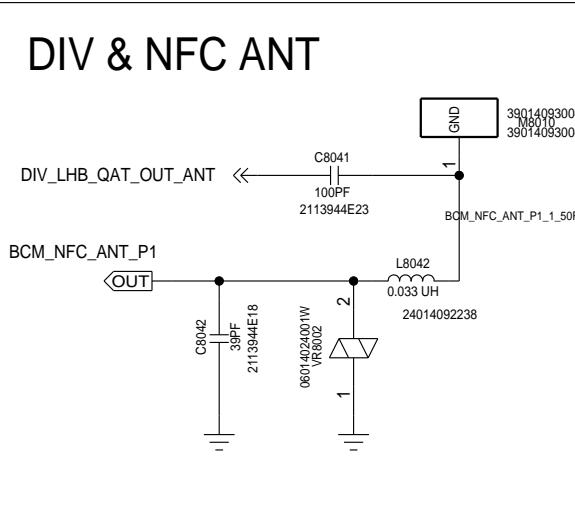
DIV & NFC ANT

GND
3901409300
M8010
3901409300

1

DIV_LHB_QAT_OUT_ANT

C8041
100PF
2113944E23

BCM_NFC_ANT_P1_1_50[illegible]

BCM_NFC_ANT_P1

OUT

L8042
0.033 UH
24014092238

C8042
39PF
2113944E18

0601402400​1W
VR8002

2

1